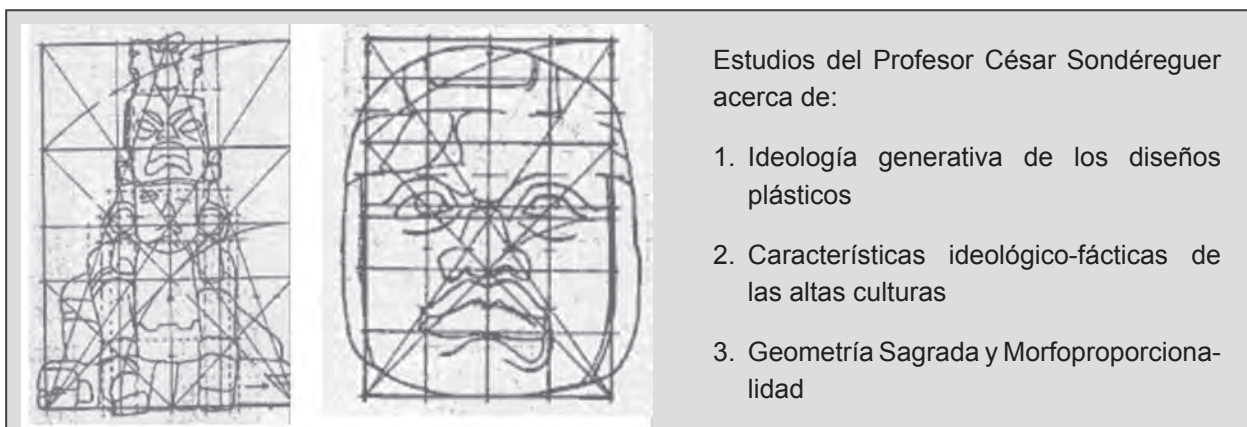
Estudios del Profesor César Sondéreguer acerca de:

1. Ideología generativa de los diseños plásticos

2. Características ideológico-fácticas de las altas culturas

3. Geometría Sagrada y Morfoproporcionalidad